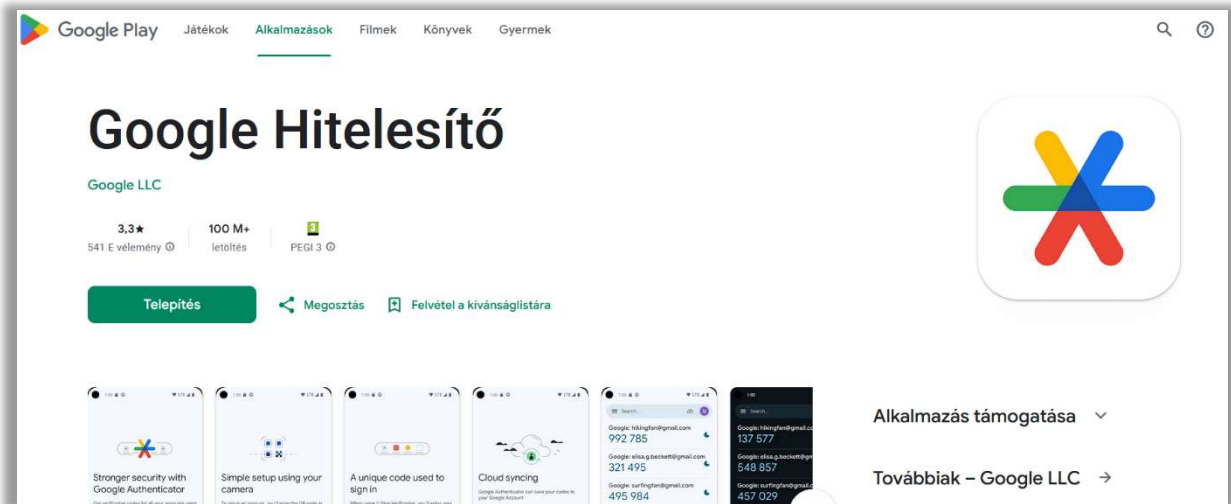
Google Play Játékok Alkalmazások Filmek Könyvek Gyermek

Google Hitelesítő

Google LLC

3,3★
541 E vélemény ⓘ

100 M+
letöltés

PEGI 3 ⓘ

Telepítés

Megosztás

Felvétel a kívánságlistára

Stronger security with Google Authenticator

Simple setup using your camera

A unique code used to sign in

Cloud syncing

Google: hikingfan@gmail.com
992 785
Google: elisa.g.beckett@gmail.com
321 495
Google: surfingfan@gmail.com
495 984

Google: hikingfan@gmail.com
137 577
Google: elisa.g.beckett@gmail.com
548 857
Google: surfingfan@gmail.com
457 029

Alkalmazás támogatása

Továbbiak – Google LLC →